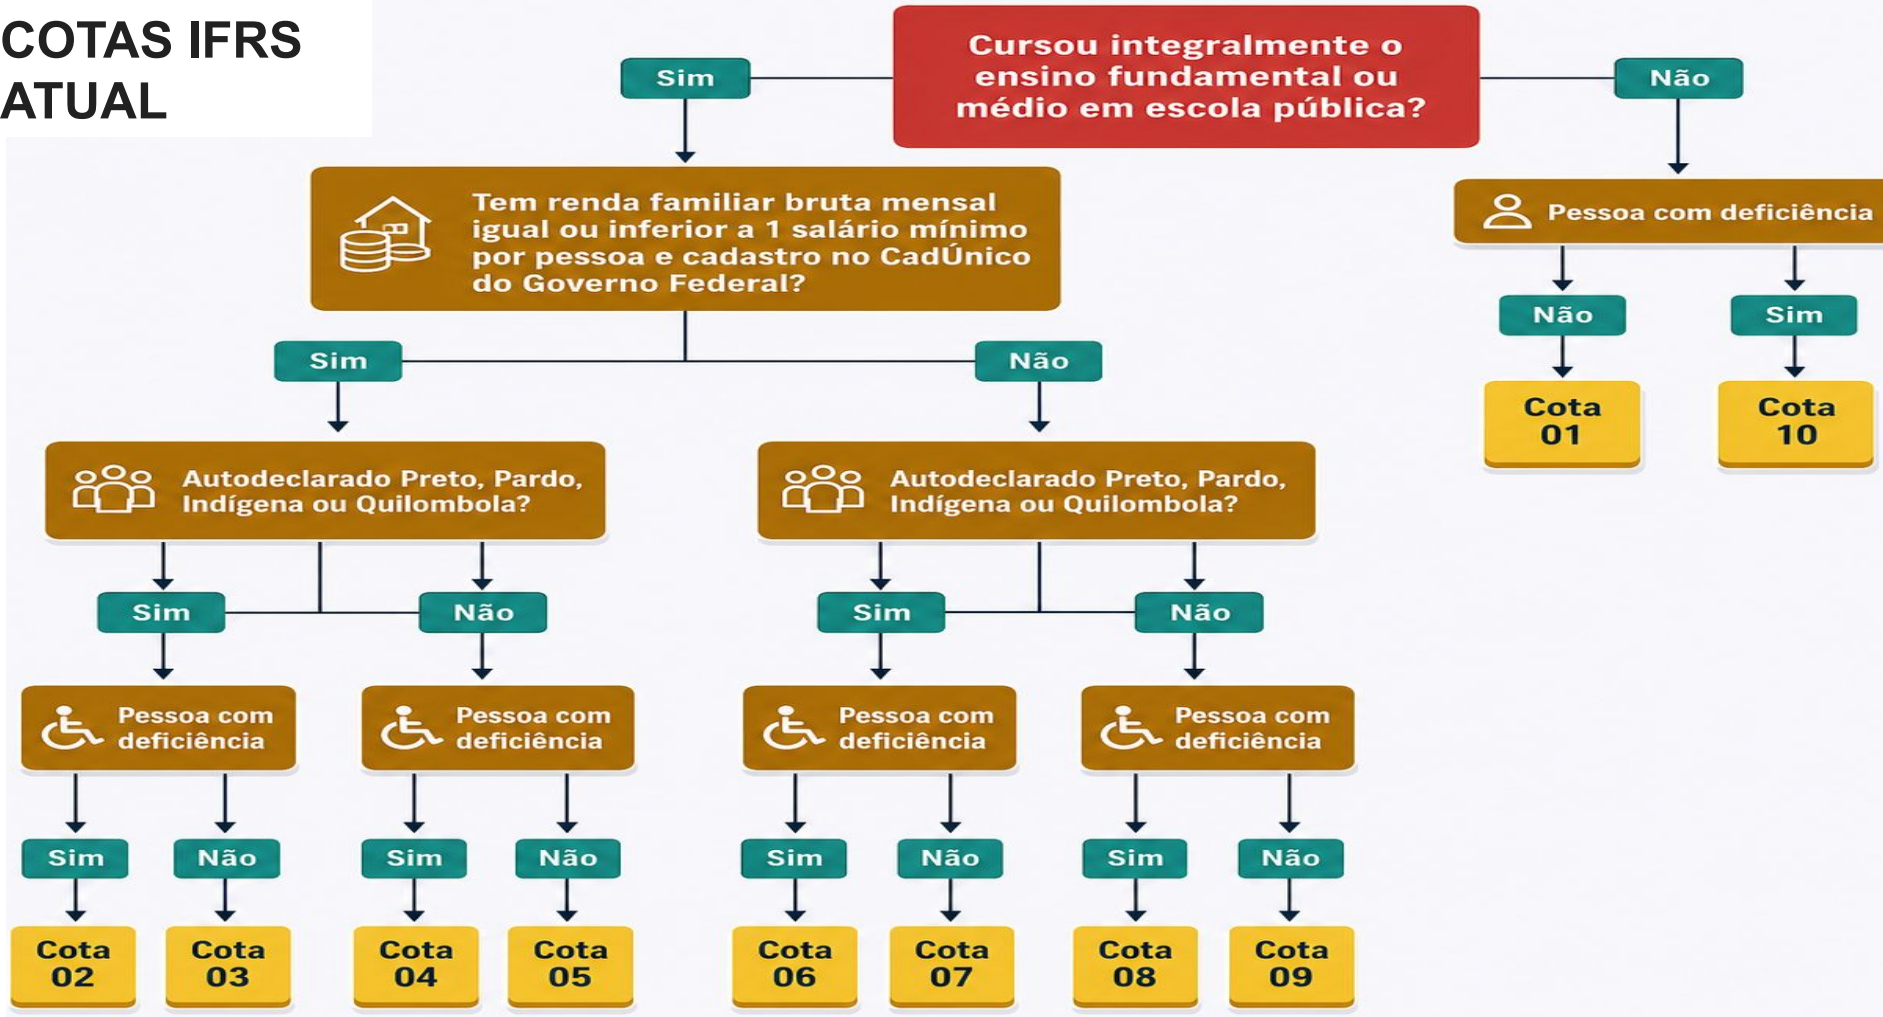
COTAS IFRS ATUAL

Cursou integralmente o ensino fundamental ou médio em escola pública?

Sim

Não

Tem renda familiar bruta mensal igual ou inferior a 1 salário mínimo por pessoa e cadastro no CadÚnico do Governo Federal?

Pessoa com deficiência

Não

Sim

Cota 01

Cota 10

Sim

Não

Autodeclarado Preto, Pardo, Indígena ou Quilombola?

Autodeclarado Preto, Pardo, Indígena ou Quilombola?

Sim

Não

Sim

Não

Pessoa com deficiência

Pessoa com deficiência

Pessoa com deficiência

Pessoa com deficiência

Sim

Não

Sim

Não

Sim

Não

Sim

Não

Cota 02

Cota 03

Cota 04

Cota 05

Cota 06

Cota 07

Cota 08

Cota 09